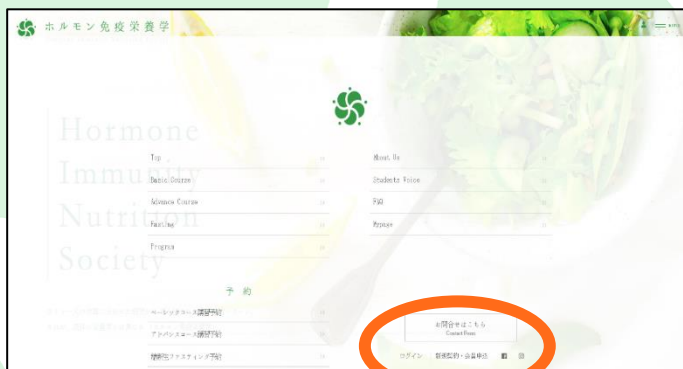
ホルモン免疫栄養学

Hormone Immunity Nutrition Society

Top

Basic Course

Advance Course

Fasting

Program

About Us

Students Voice

FAQ

Access

予約

ベーシックコース講習予約

アドバンスコース講習予約

短期ファスティング予約

お問合せはこちら
Contact Form

ログイン

新規登録・会員特典